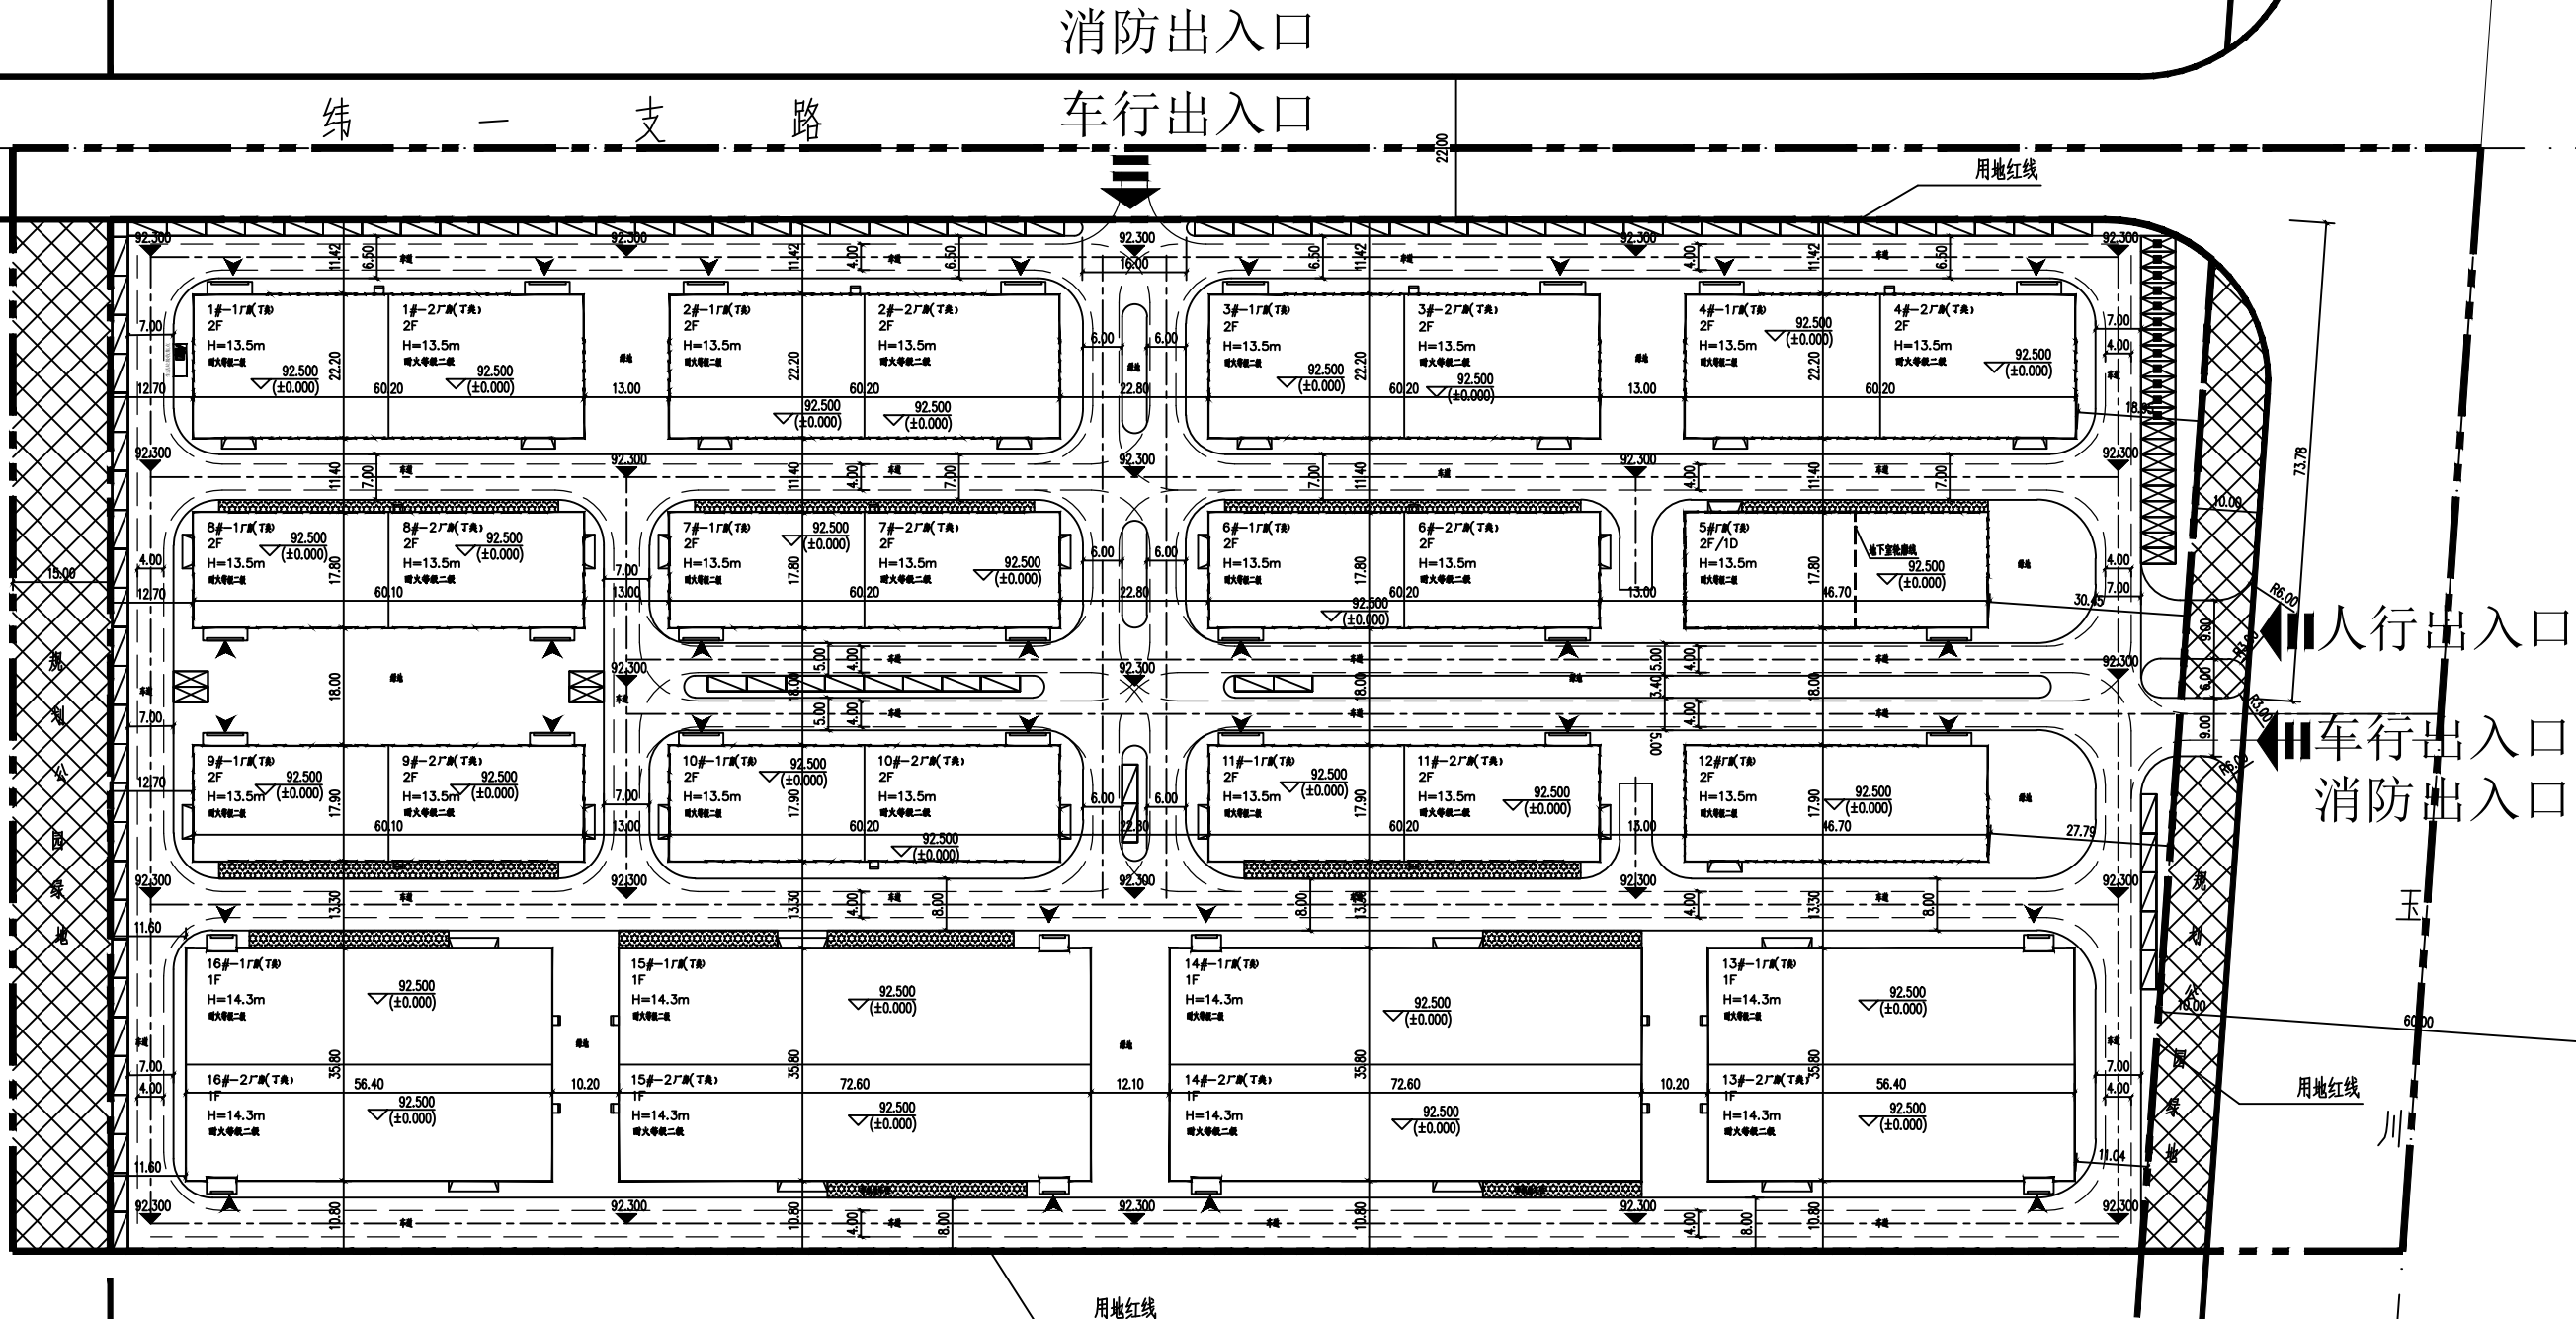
消防出入口

纬 一 支 路

车行出入口

用地红线

1#-1厂房(丁类)
2F
H=13.5m
耐火等级二级
92.500
(±0.000)

1#-2厂房(丁类)
2F
H=13.5m
耐火等级二级
92.500
(±0.000)

2#-1厂房(丁类)
2F
H=13.5m
耐火等级二级
92.500
(±0.000)

2#-2厂房(丁类)
2F
H=13.5m
耐火等级二级
92.500
(±0.000)

3#-1厂房(丁类)
2F
H=13.5m
耐火等级二级
92.500
(±0.000)

3#-2厂房(丁类)
2F
H=13.5m
耐火等级二级
92.500
(±0.000)

4#-1厂房(丁类)
2F
H=13.5m
耐火等级二级
92.500
(±0.000)

4#-2厂房(丁类)
2F
H=13.5m
耐火等级二级
92.500
(±0.000)

8#-1厂房(丁类)
2F
H=13.5m
耐火等级二级
92.500
(±0.000)

8#-2厂房(丁类)
2F
H=13.5m
耐火等级二级
92.500
(±0.000)

7#-1厂房(丁类)
2F
H=13.5m
耐火等级二级
92.500
(±0.000)

7#-2厂房(丁类)
2F
H=13.5m
耐火等级二级
92.500
(±0.000)

6#-1厂房(丁类)
2F
H=13.5m
耐火等级二级
92.500
(±0.000)

6#-2厂房(丁类)
2F
H=13.5m
耐火等级二级

5#厂房(丁类)
2F/1D
H=13.5m
耐火等级二级
地下室轮廓线
92.500
(±0.000)

9#-1厂房(丁类)
2F
H=13.5m
耐火等级二级
92.500
(±0.000)

9#-2厂房(丁类)
2F
H=13.5m
耐火等级二级
92.500
(±0.000)

10#-1厂房(丁类)
2F
H=13.5m
耐火等级二级
92.500
(±0.000)

10#-2厂房(丁类)
2F
H=13.5m
耐火等级二级
92.500
(±0.000)

11#-1厂房(丁类)
2F
H=13.5m
耐火等级二级
92.500
(±0.000)

11#-2厂房(丁类)
2F
H=13.5m
耐火等级二级
92.500
(±0.000)

12#厂房(丁类)
2F
H=13.5m
耐火等级二级
92.500
(±0.000)

16#-1厂房(丁类)
1F
H=14.3m
耐火等级二级
92.500
(±0.000)

16#-2厂房(丁类)
1F
H=14.3m
耐火等级二级
92.500
(±0.000)

15#-1厂房(丁类)
1F
H=14.3m
耐火等级二级
92.500
(±0.000)

15#-2厂房(丁类)
1F
H=14.3m
耐火等级二级
92.500
(±0.000)

14#-1厂房(丁类)
1F
H=14.3m
耐火等级二级
92.500
(±0.000)

14#-2厂房(丁类)
1F
H=14.3m
耐火等级二级
92.500
(±0.000)

13#-1厂房(丁类)
1F
H=14.3m
耐火等级二级
92.500
(±0.000)

13#-2厂房(丁类)
1F
H=14.3m
耐火等级二级
92.500
(±0.000)

92.300 11.42 6.50 4.00 16.00 6.00 22.80 22.20 60.20 13.00 7.00 12.70 11.40 17.80 60.10 4.00 15.00 18.00 5.00 8.00 3.40 17.90 46.70 13.30 11.60 35.80 56.40 72.60 10.20 12.10 10.80 11.04 30.45 27.79 18.80 10.00 73.78 9.00 6.00 R6.00 R3.00 60.00 22.00

规划公园绿地

人行出入口

车行出入口
消防出入口

规划公园绿地

玉

川

用地红线

用地红线